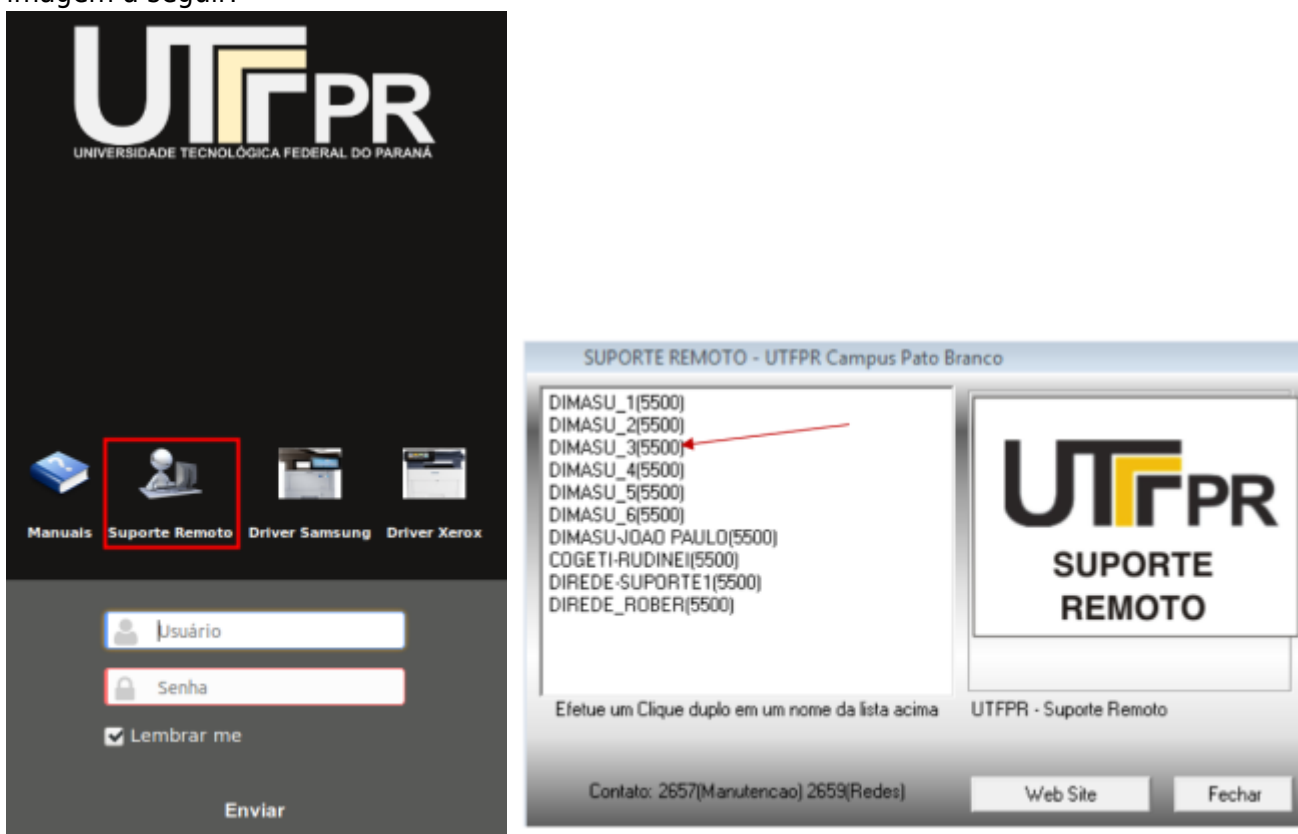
imagem a seguir:

UTFPR
UNIVERSIDADE TECNOLÓGICA FEDERAL DO PARANÁ

Manuals
Suporte Remoto
Driver Samsung
Driver Xerox

Usuário
Senha
Lembrar me
Enviar

SUPORTE REMOTO - UTFPR Campus Pato Branco

DIMASU_1(5500)
DIMASU_2(5500)
DIMASU_3(5500)
DIMASU_4(5500)
DIMASU_5(5500)
DIMASU_6(5500)
DIMASU-JOAO PAULO(5500)
COGETI-RUDINEI(5500)
DIREDE-SUPORTE1(5500)
DIREDE_ROBER(5500)

UTFPR
SUPORTE
REMOTO

Efetue um Clique duplo em um nome da lista acima
UTFPR - Suporte Remoto

Contato: 2657(Manutencao) 2659(Redes)
Web Site
Fechar